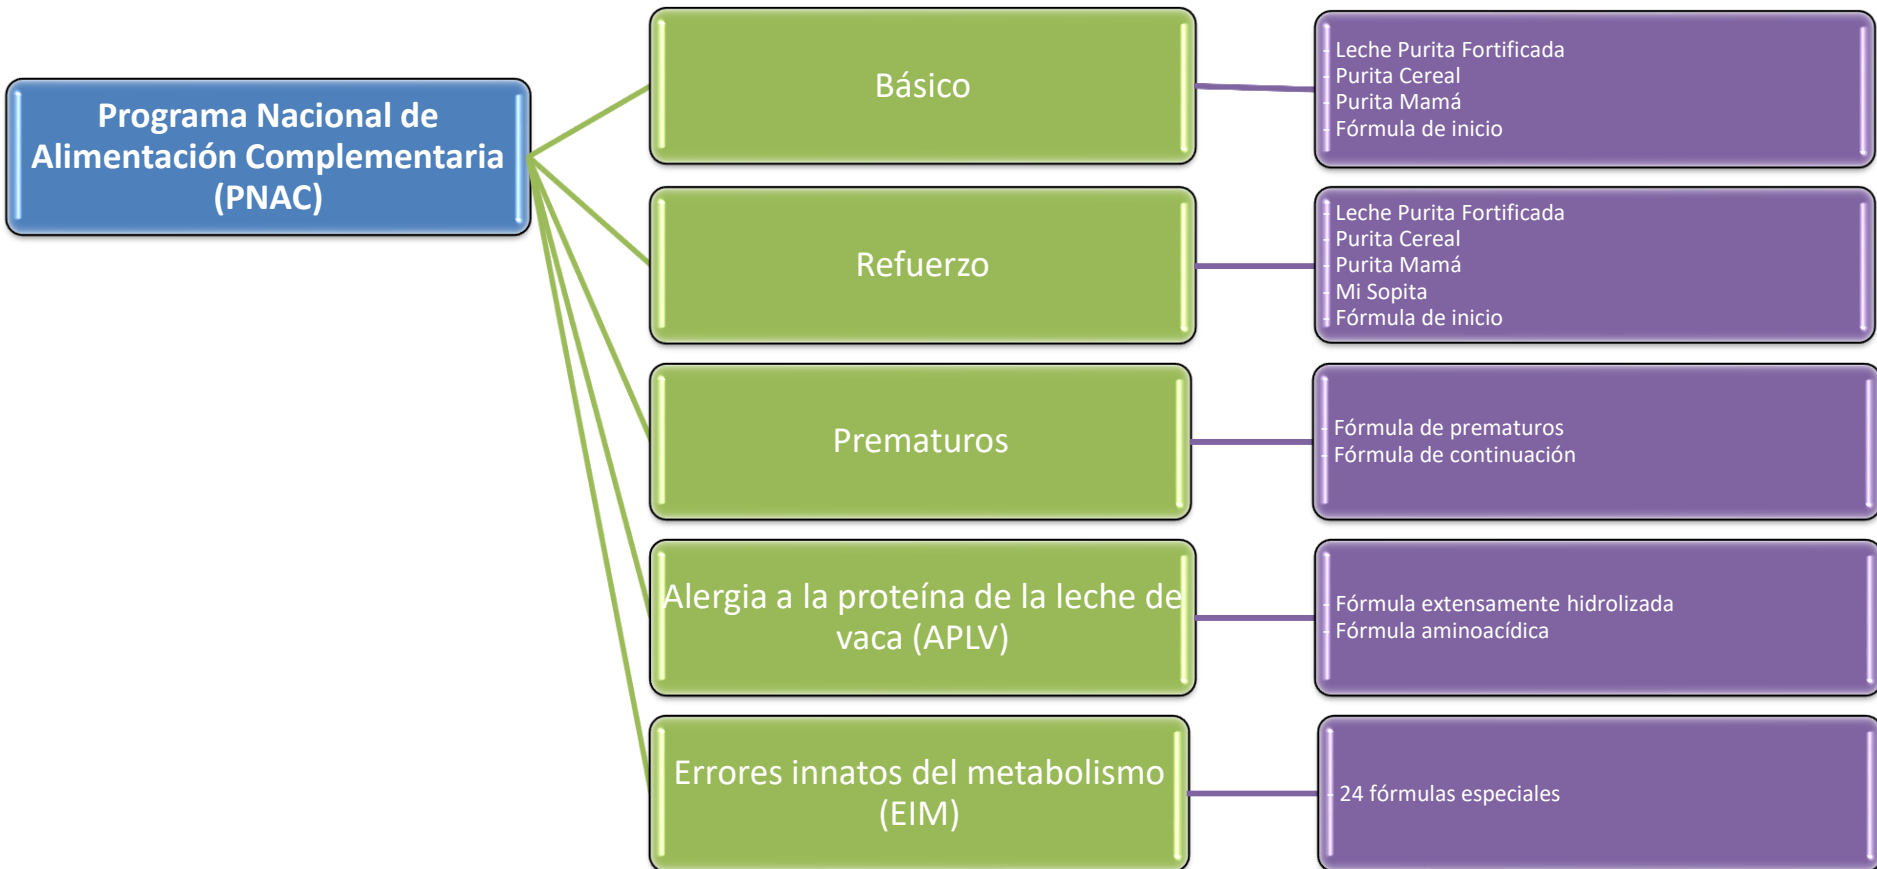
Programa Nacional de Alimentación Complementaria (PNAC)

Básico

- Leche Purita Fortificada
- Purita Cereal
- Purita Mamá
- Fórmula de inicio

Refuerzo

- Leche Purita Fortificada
- Purita Cereal
- Purita Mamá
- Mi Sopita
- Fórmula de inicio

Prematuros

- Fórmula de prematuros
- Fórmula de continuación

Alergia a la proteína de la leche de vaca (APLV)

- Fórmula extensamente hidrolizada
- Fórmula aminoacídica

Errores innatos del metabolismo (EIM)

- 24 fórmulas especiales